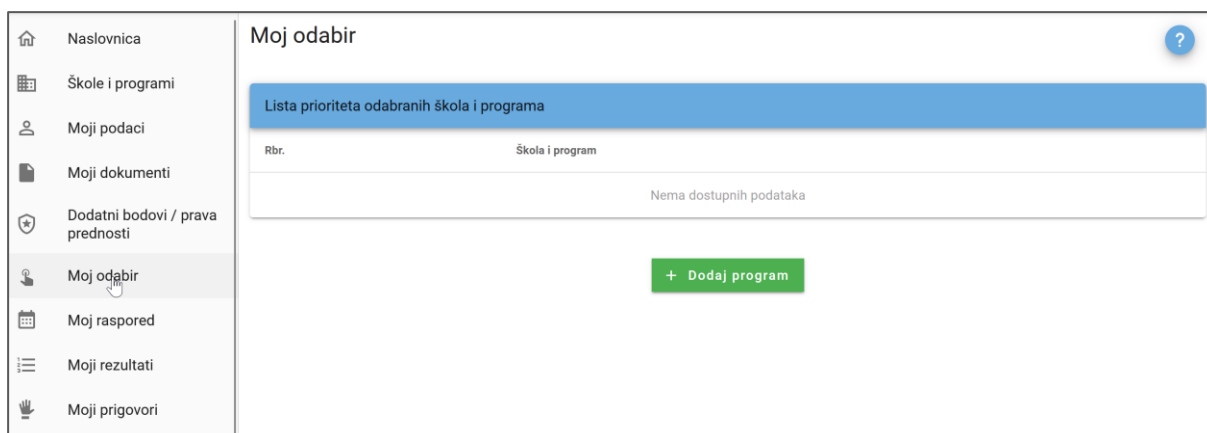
Naslovnica
Škole i programi
Moji podaci
Moji dokumenti
Dodatni bodovi / prava prednosti
Moj odabir
Moj raspored
Moji rezultati
Moji prigovori

Moj odabir

?

Lista prioriteta odabranih škola i programa

| Rbr. | Škola i program |
|---|---|
| Nema dostupnih podataka | |

+ Dodaj program